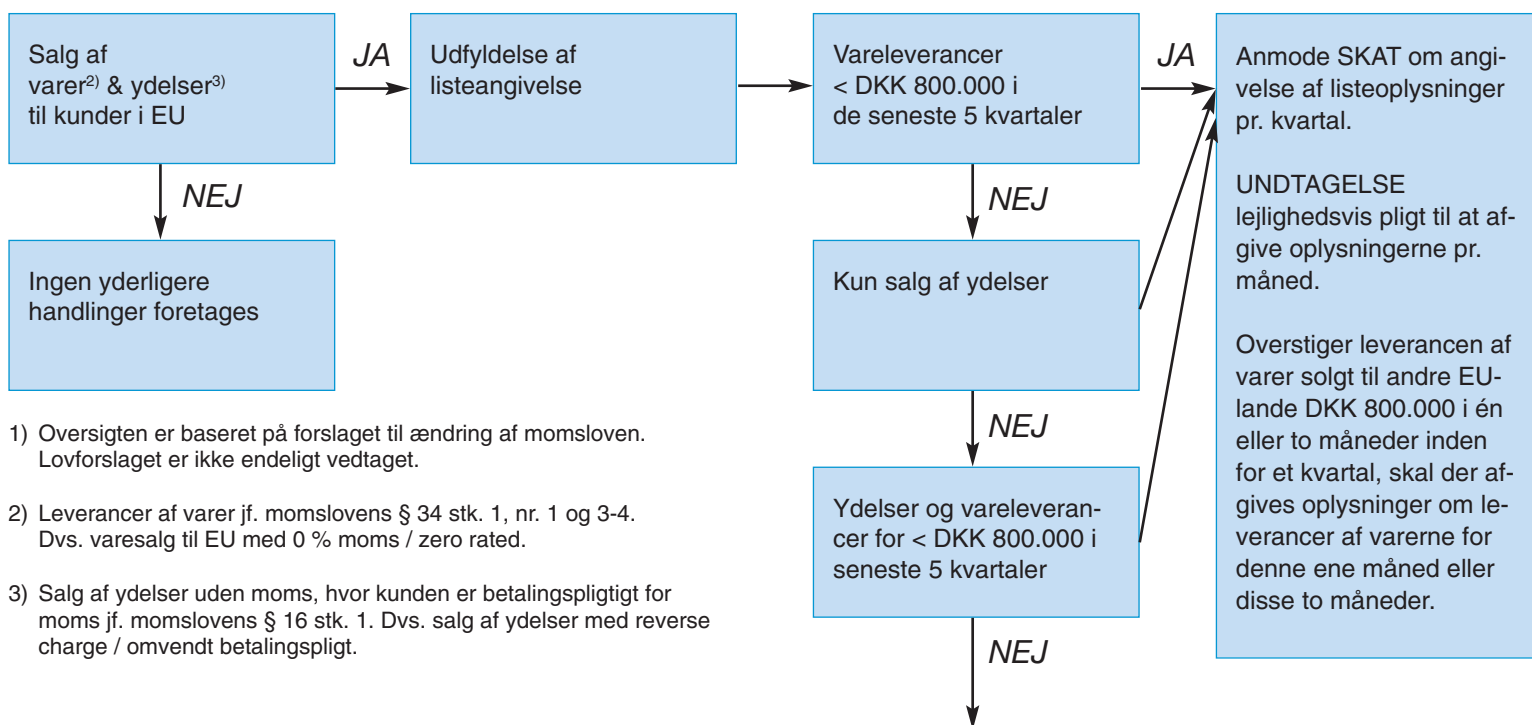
Salg af varer$^{2)}$ & ydelser$^{3)}$ til kunder i EU

JA

Udfyldelse af listeangivelse

Vareleverancer < DKK 800.000 i de seneste 5 kvartaler

JA

Anmode SKAT om angivelse af listeoplysninger pr. kvartal.

UNDTAGELSE
lejlighedsvis pligt til at afgive oplysningerne pr. måned.

Overstiger leverancen af varer solgt til andre EU-lande DKK 800.000 i én eller to måneder inden for et kvartal, skal der afgives oplysninger om leverancer af varerne for denne ene måned eller disse to måneder.

NEJ

Ingen yderligere handlinger foretages

NEJ

Kun salg af ydelser

NEJ

Ydelser og vareleverancer for < DKK 800.000 i seneste 5 kvartaler

NEJ

1) Oversigten er baseret på forslaget til ændring af momsloven. Lovforslaget er ikke endeligt vedtaget.

2) Leverancer af varer jf. momslovens § 34 stk. 1, nr. 1 og 3-4. Dvs. varesalg til EU med 0 % moms / zero rated.

3) Salg af ydelser uden moms, hvor kunden er betalingspligtigt for moms jf. momslovens § 16 stk. 1. Dvs. salg af ydelser med reverse charge / omvendt betalingspligt.